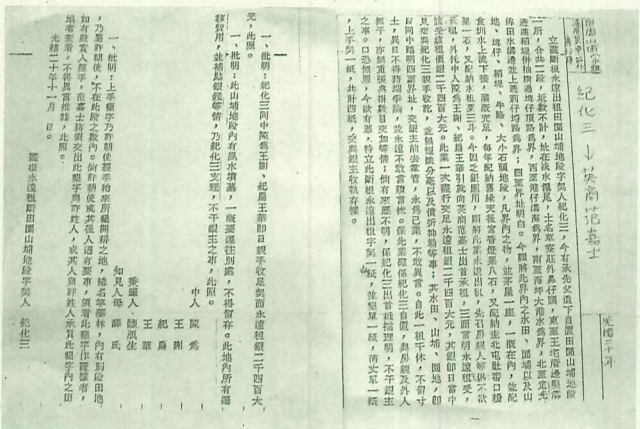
紀化三↓洪爾范嘉士

光緒三十年

立賣斷永遠開田園山埔地段字人紀化三，今有承先父遺下自置田園山埔地段壹所，合共二段，址在興直堡，土名草埕莊外車路墘，東至王屯厝後壁路溝為界，西至王家屋後大竹圍，南至崁，西南至潭溝沿，北至屯光為界，……

一、批明：化三同中除先已收過……

一、批明：此山埔地段內有風水墳墓，一概遷徙別處，不得留存。此地內所有糧穀自用……

一、批明：上手契字乃新朗使請尋來所繳開賴者之地，緣若郭新祿來手並無失落，……

光緒三十年十一月　日。

中人　陳　鳳
　　　王　秋
代筆人　陳源生
知見人母　謝　氏
　　　王　紀　鳥

立賣斷永遠開田園山埔地段字人　紀化三